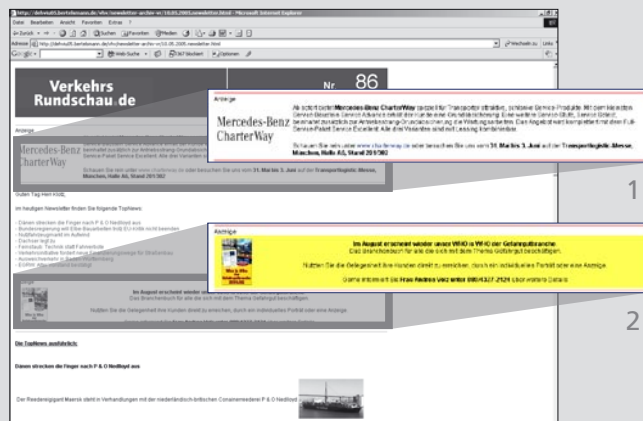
http://dehnolt.bertelsmann.de/vhs/newsletter-archiv/10.05.2005/newsletter.html - Microsoft Internet Explorer

Datei Bearbeiten Ansicht Favoriten Extras ?

Zurück Suchen Favoriten Medien

Adresse http://dehnolt.bertelsmann.de/vhs/newsletter-archiv-vr/10.05.2005/newsletter.html Wechseln zu Links

Web Suche 367 blockiert Optionen

Verkehrs Rundschau.de

Nr 86

Anzeige

Mercedes-Benz CharterWay

Ab sofort bietet Mercedes-Benz CharterWay speziell für Transporter attraktive, günstige Service-Produkte. Mit dem kleinsten Service-Baustein Service Advance erhält der Kunde eine Grundabsicherung. Eine weitere Service-Stufe, Service Select, beinhaltet zusätzlich zur Antriebsstrang-Grundabsicherung die Wartung sowie ihre. Das Angebot wird komplettiert mit dem Full-Service-Paket Service Excellent. Alle drei Varianten sind mit Leasing kombinierbar.

Schauen Sie rein unter www.charterway.de oder besuchen Sie uns vom 31. Mai bis 3. Juni auf der Transportlogistic Messe, München, Halle A6, Stand 201/302

Guten Tag Herr Kidd,

im heutigen Newsletter finden Sie folgende TopNews:

- Dänen strecken die Finger nach P & O Nedlloyd aus
- Bundesregierung will Elbe-Bauarbeiten trotz EU-Kritik nicht beenden
- Nutzfahrzeugmarkt im Aufwind
- Dachser legt zu
- Fernstadt: Technik statt Fahrverbote
- Verkehrsminister fordert neue Finanzierungswege für Straßenbau
- Auswechselrecht in Arbeitszeitordnung
- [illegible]

1

Anzeige

Im August erscheint wieder unser WHO is WHO der Gefahrgutbranche
Das Branchenbuch für alle die sich mit dem Thema Gefahrgut beschäftigen.

Nutzen Sie die Gelegenheit Ihre Kunden direkt zu erreichen, durch ein individuelles Portrait oder eine Anzeige

Gerne informiert Sie Frau Andrea Venz unter 089/4327-2121 über weitere Details

2

Die TopNews ausführlich:

Dänen strecken die Finger nach P & O Nedlloyd aus

Der Reedereigigant Maersk steht in Verhandlungen mit der niederländisch-britischen Containerreederei P & O Nedlloyd